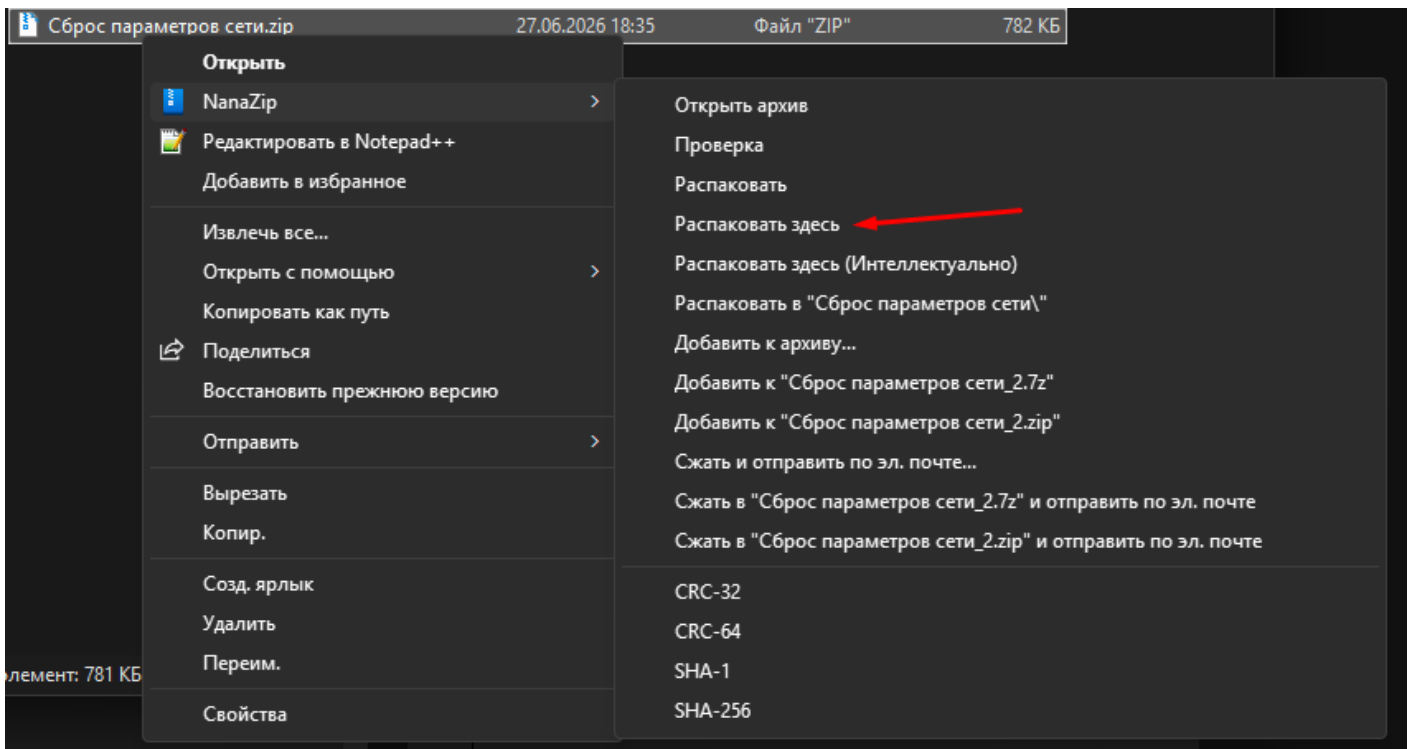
Сброс параметров сети.zip 27.06.2026 18:35 Файл "ZIP" 782 КБ

Открыть
NanaZip
Редактировать в Notepad++
Добавить в избранное

Извлечь все...
Открыть с помощью
Копировать как путь
Поделиться
Восстановить прежнюю версию

Отправить

Вырезать
Копир.

Созд. ярлык
Удалить
Переим.

Свойства

Открыть архив
Проверка
Распаковать
Распаковать здесь
Распаковать здесь (Интеллектуально)
Распаковать в "Сброс параметров сети\"
Добавить к архиву...
Добавить к "Сброс параметров сети_2.7z"
Добавить к "Сброс параметров сети_2.zip"
Сжать и отправить по эл. почте...
Сжать в "Сброс параметров сети_2.7z" и отправить по эл. почте
Сжать в "Сброс параметров сети_2.zip" и отправить по эл. почте

CRC-32
CRC-64
SHA-1
SHA-256

лемент: 781 КБ